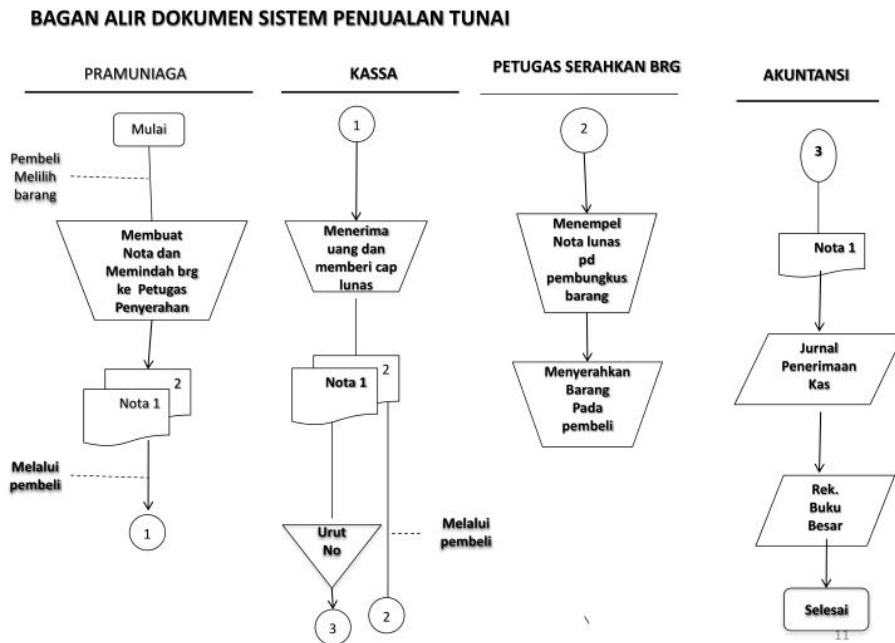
BAGAN ALIR DOKUMEN SISTEM PENJUALAN TUNAI

PRAMUNIAGA

Mulai

Pembeli Melilih barang

Membuat Nota dan Memindah brg ke Petugas Penyerahan

2

Nota 1

Melalui pembeli

1

KASSA

1

Menerima uang dan memberi cap lunas

2

Nota 1

Urut No

Melalui pembeli

3

2

PETUGAS SERAHKAN BRG

2

Menempel Nota lunas pd pembungkus barang

Menyerahkan Barang Pada pembeli

AKUNTANSI

3

Nota 1

Jurnal Penerimaan Kas

Rek. Buku Besar

Selesai

11